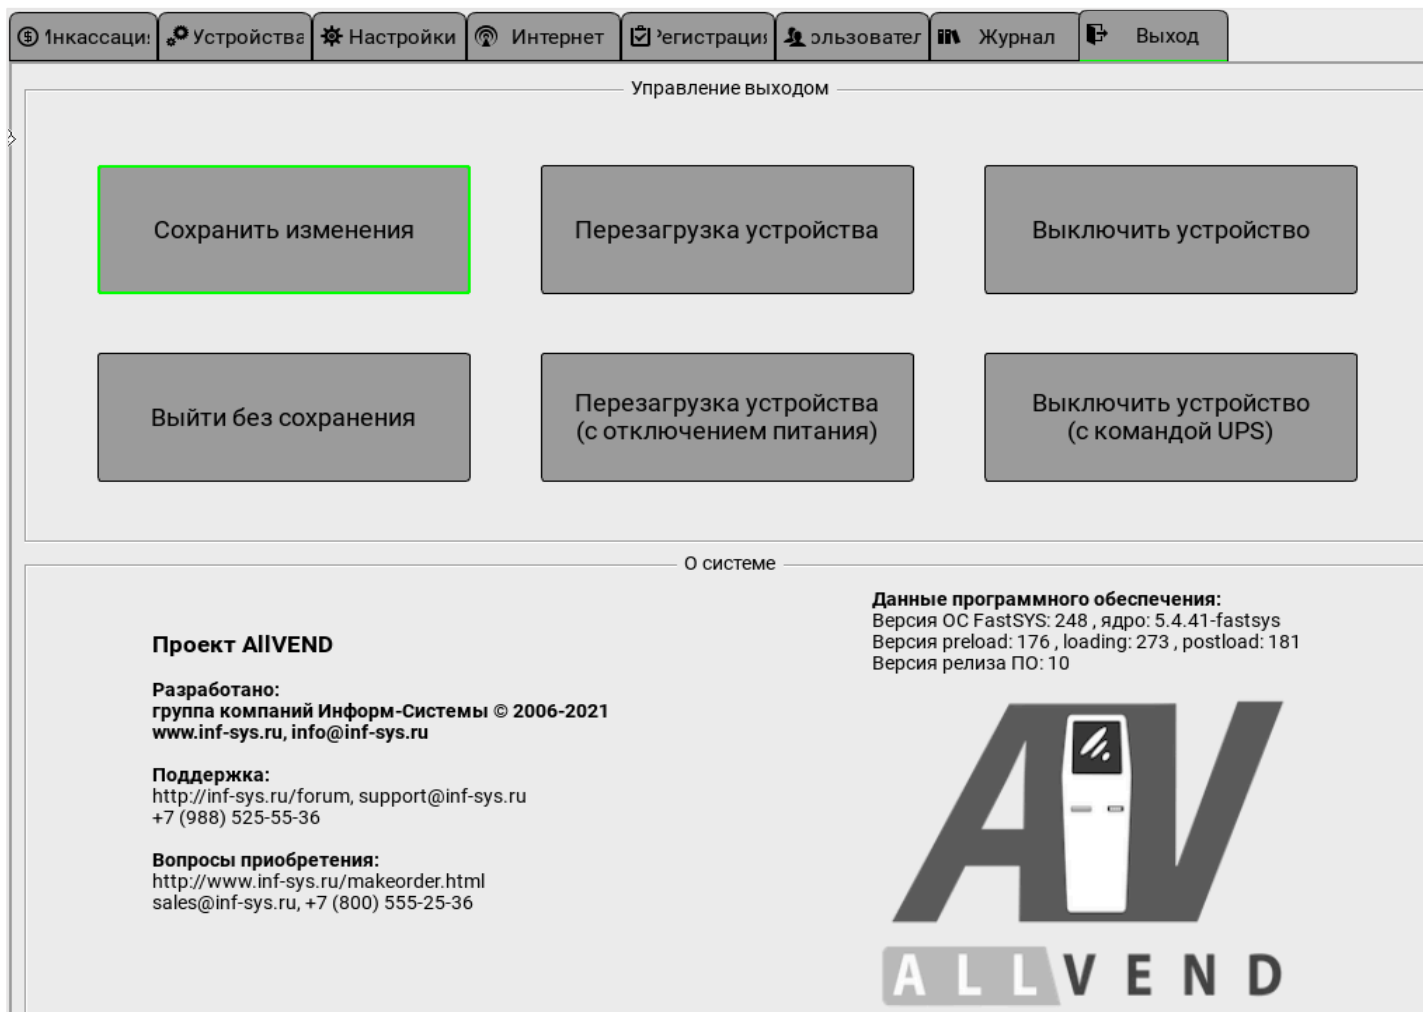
Инкассаци | Устройства | Настройки | Интернет | Регистрации | Пользовател | Журнал | Выход

Управление выходом

Сохранить изменения

Перезагрузка устройства

Выключить устройство

Выйти без сохранения

Перезагрузка устройства (с отключением питания)

Выключить устройство (с командой UPS)

О системе

Проект AllVEND

Разработано:
группа компаний Информ-Системы © 2006-2021
www.inf-sys.ru, info@inf-sys.ru

Поддержка:
http://inf-sys.ru/forum, support@inf-sys.ru
+7 (988) 525-55-36

Вопросы приобретения:
http://www.inf-sys.ru/makeorder.html
sales@inf-sys.ru, +7 (800) 555-25-36

Данные программного обеспечения:
Версия ОС FastSYS: 248 , ядро: 5.4.41-fastsys
Версия preload: 176 , loading: 273 , postload: 181
Версия релиза ПО: 10

AV

ALLVEND